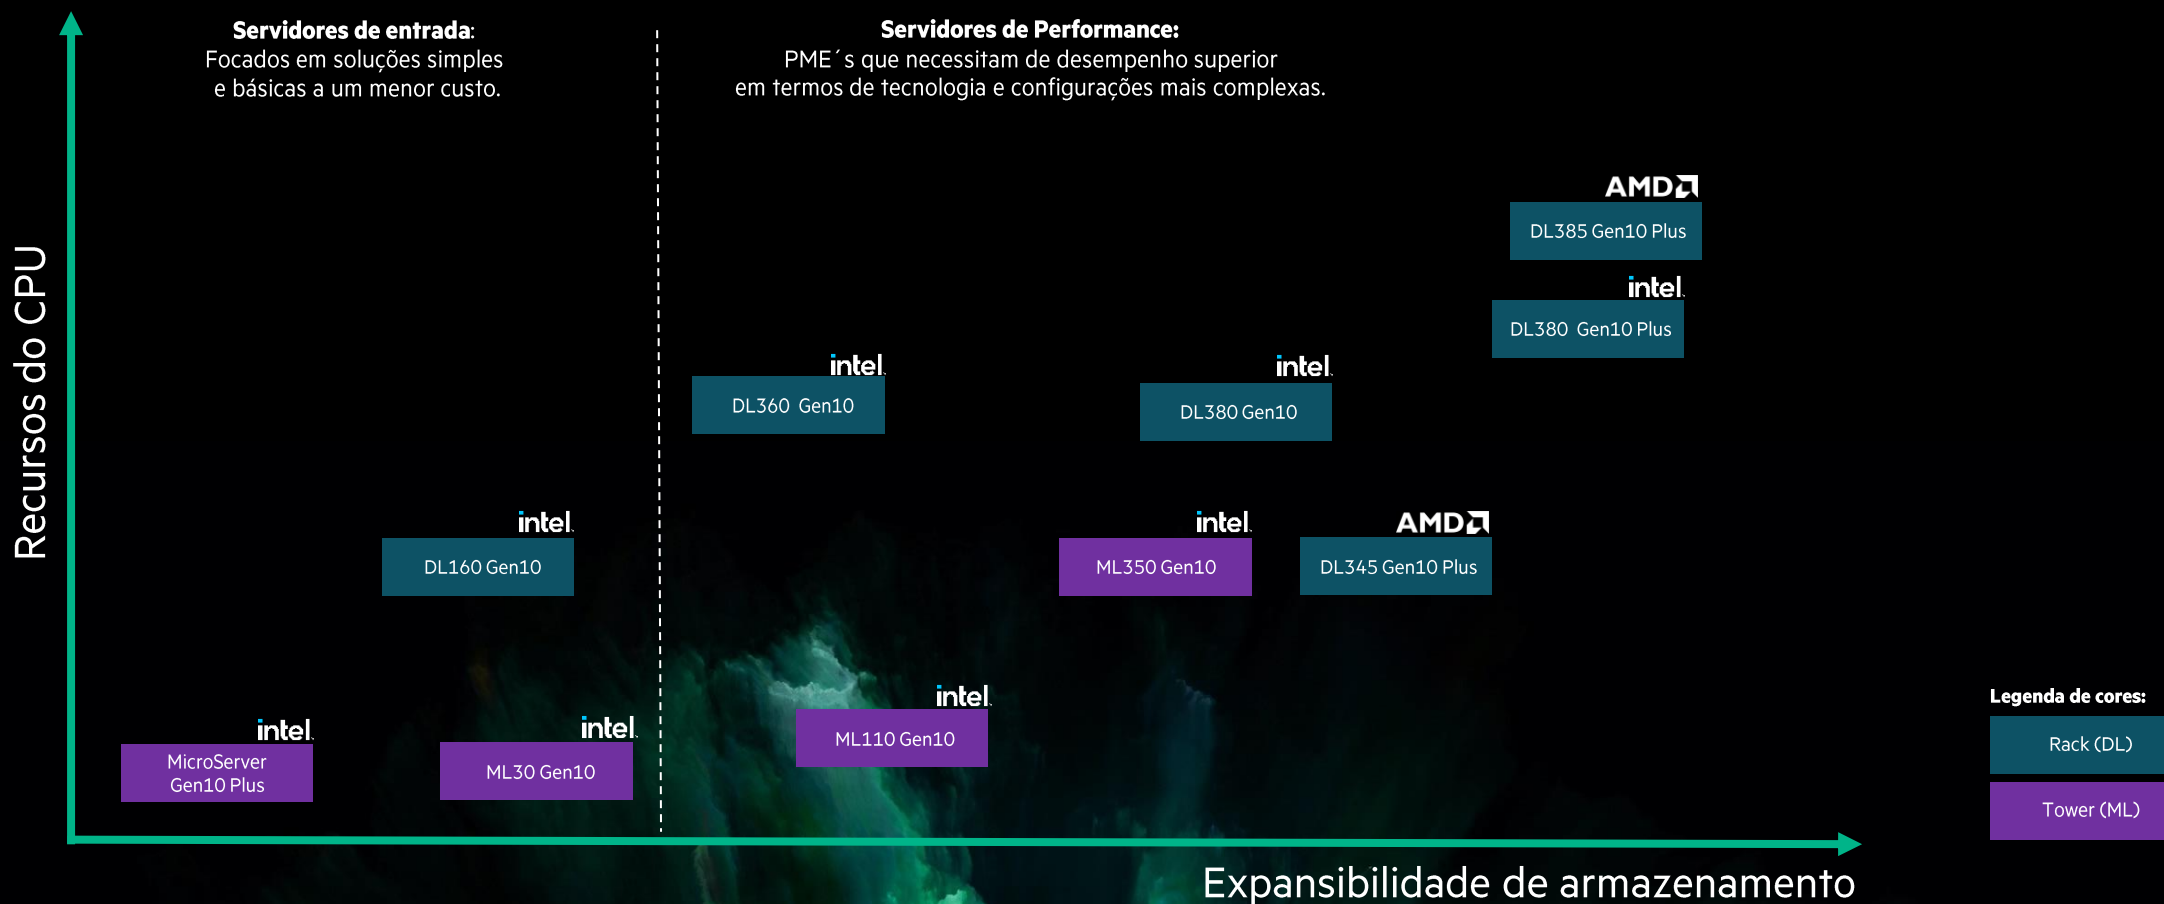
Servidores de entrada:
Focados em soluções simples e básicas a um menor custo.

Servidores de Performance:
PME´s que necessitam de desempenho superior em termos de tecnologia e configurações mais complexas.

Recursos do CPU

AMD
DL385 Gen10 Plus

intel.
DL380 Gen10 Plus

intel.
DL360 Gen10

intel.
DL380 Gen10

intel.
DL160 Gen10

intel.
ML350 Gen10

AMD
DL345 Gen10 Plus

intel.
ML110 Gen10

intel.
MicroServer Gen10 Plus

intel.
ML30 Gen10

Legenda de cores:
Rack (DL)
Tower (ML)

Expansibilidade de armazenamento